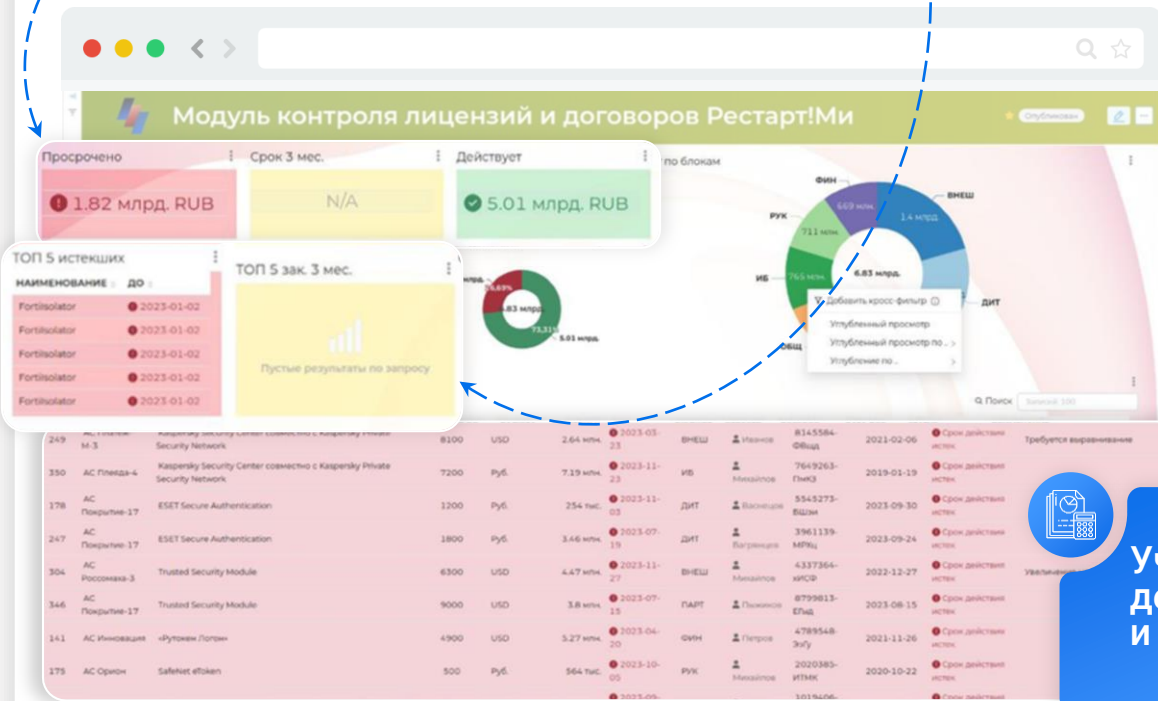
Модуль контроля лицензий и договоров Рестарт!Ми

Опубликован

Просрочено
1.82 млрд. RUB

Срок 3 мес.
N/A

Действует
5.01 млрд. RUB

по блокам

ФИН
669 млн.
ВНЕШ
1.4 млрд.
РУК
711 млн.
ИБ
765 млн.
6.83 млрд.
ДИТ
ОБЩ

Добавить кросс-фильтр
Углубленный просмотр
Углубленный просмотр по...
Углубление по...

ТОП 5 истекших

| НАИМЕНОВАНИЕ | ДО |
|---|---|
| FortiIsolator | 2023-01-02 |
| FortiIsolator | 2023-01-02 |
| FortiIsolator | 2023-01-02 |
| FortiIsolator | 2023-01-02 |
| FortiIsolator | 2023-01-02 |

ТОП 5 зак. 3 мес.
Пустые результаты по запросу

26.69%
6.83 млрд.
73.31%
5.01 млрд.

Поиск
Записей 100

| 249 | АС Плеяда-М-3 | Kaspersky Security Center совместно с Kaspersky Private Security Network | 8100 | USD | 2.64 млн. | 2023-03-23 | ВНЕШ | Иванов | 8145584-ФВщд | 2021-02-06 | Срок действия истек | Требуется выравнивание |
|---|---|---|---|---|---|---|---|---|---|---|---|---|
| 350 | АС Плеяда-4 | Kaspersky Security Center совместно с Kaspersky Private Security Network | 7200 | Руб. | 7.19 млн. | 2023-11-23 | ИБ | Михайлов | 7649263-ПмКЭ | 2019-01-19 | Срок действия истек | |
| 178 | АС Покрытие-17 | ESET Secure Authentication | 1200 | Руб. | 254 тыс. | 2023-11-03 | ДИТ | Васнецов | 5545273-ВШэи | 2023-09-30 | Срок действия истек | |
| 247 | АС Покрытие-17 | ESET Secure Authentication | 1800 | Руб. | 3.46 млн. | 2023-07-19 | ДИТ | Багрянцев | 3961139-МРКц | 2023-09-24 | Срок действия истек | |
| 304 | АС Россомаха-3 | Trusted Security Module | 6300 | USD | 4.47 млн. | 2023-11-27 | ВНЕШ | Михайлов | 4337364-хИСФ | 2022-12-27 | Срок действия истек | Увеличение |
| 346 | АС Покрытие-17 | Trusted Security Module | 9000 | USD | 3.8 млн. | 2023-07-15 | ПАРТ | Пыжиков | 8799813-ЕПщд | 2023-08-15 | Срок действия истек | |
| 141 | АС Инновация | «Рутокен Логон» | 4900 | USD | 5.27 млн. | 2023-04-20 | ФИН | Петров | 4789548-ЭзГу | 2021-11-26 | Срок действия истек | |
| 175 | АС Орион | SafeNet eToken | 500 | Руб. | 564 тыс. | 2023-10-05 | РУК | Михайлов | 2020385-ИТМК | 2020-10-22 | Срок действия истек | |

Уч
до
и